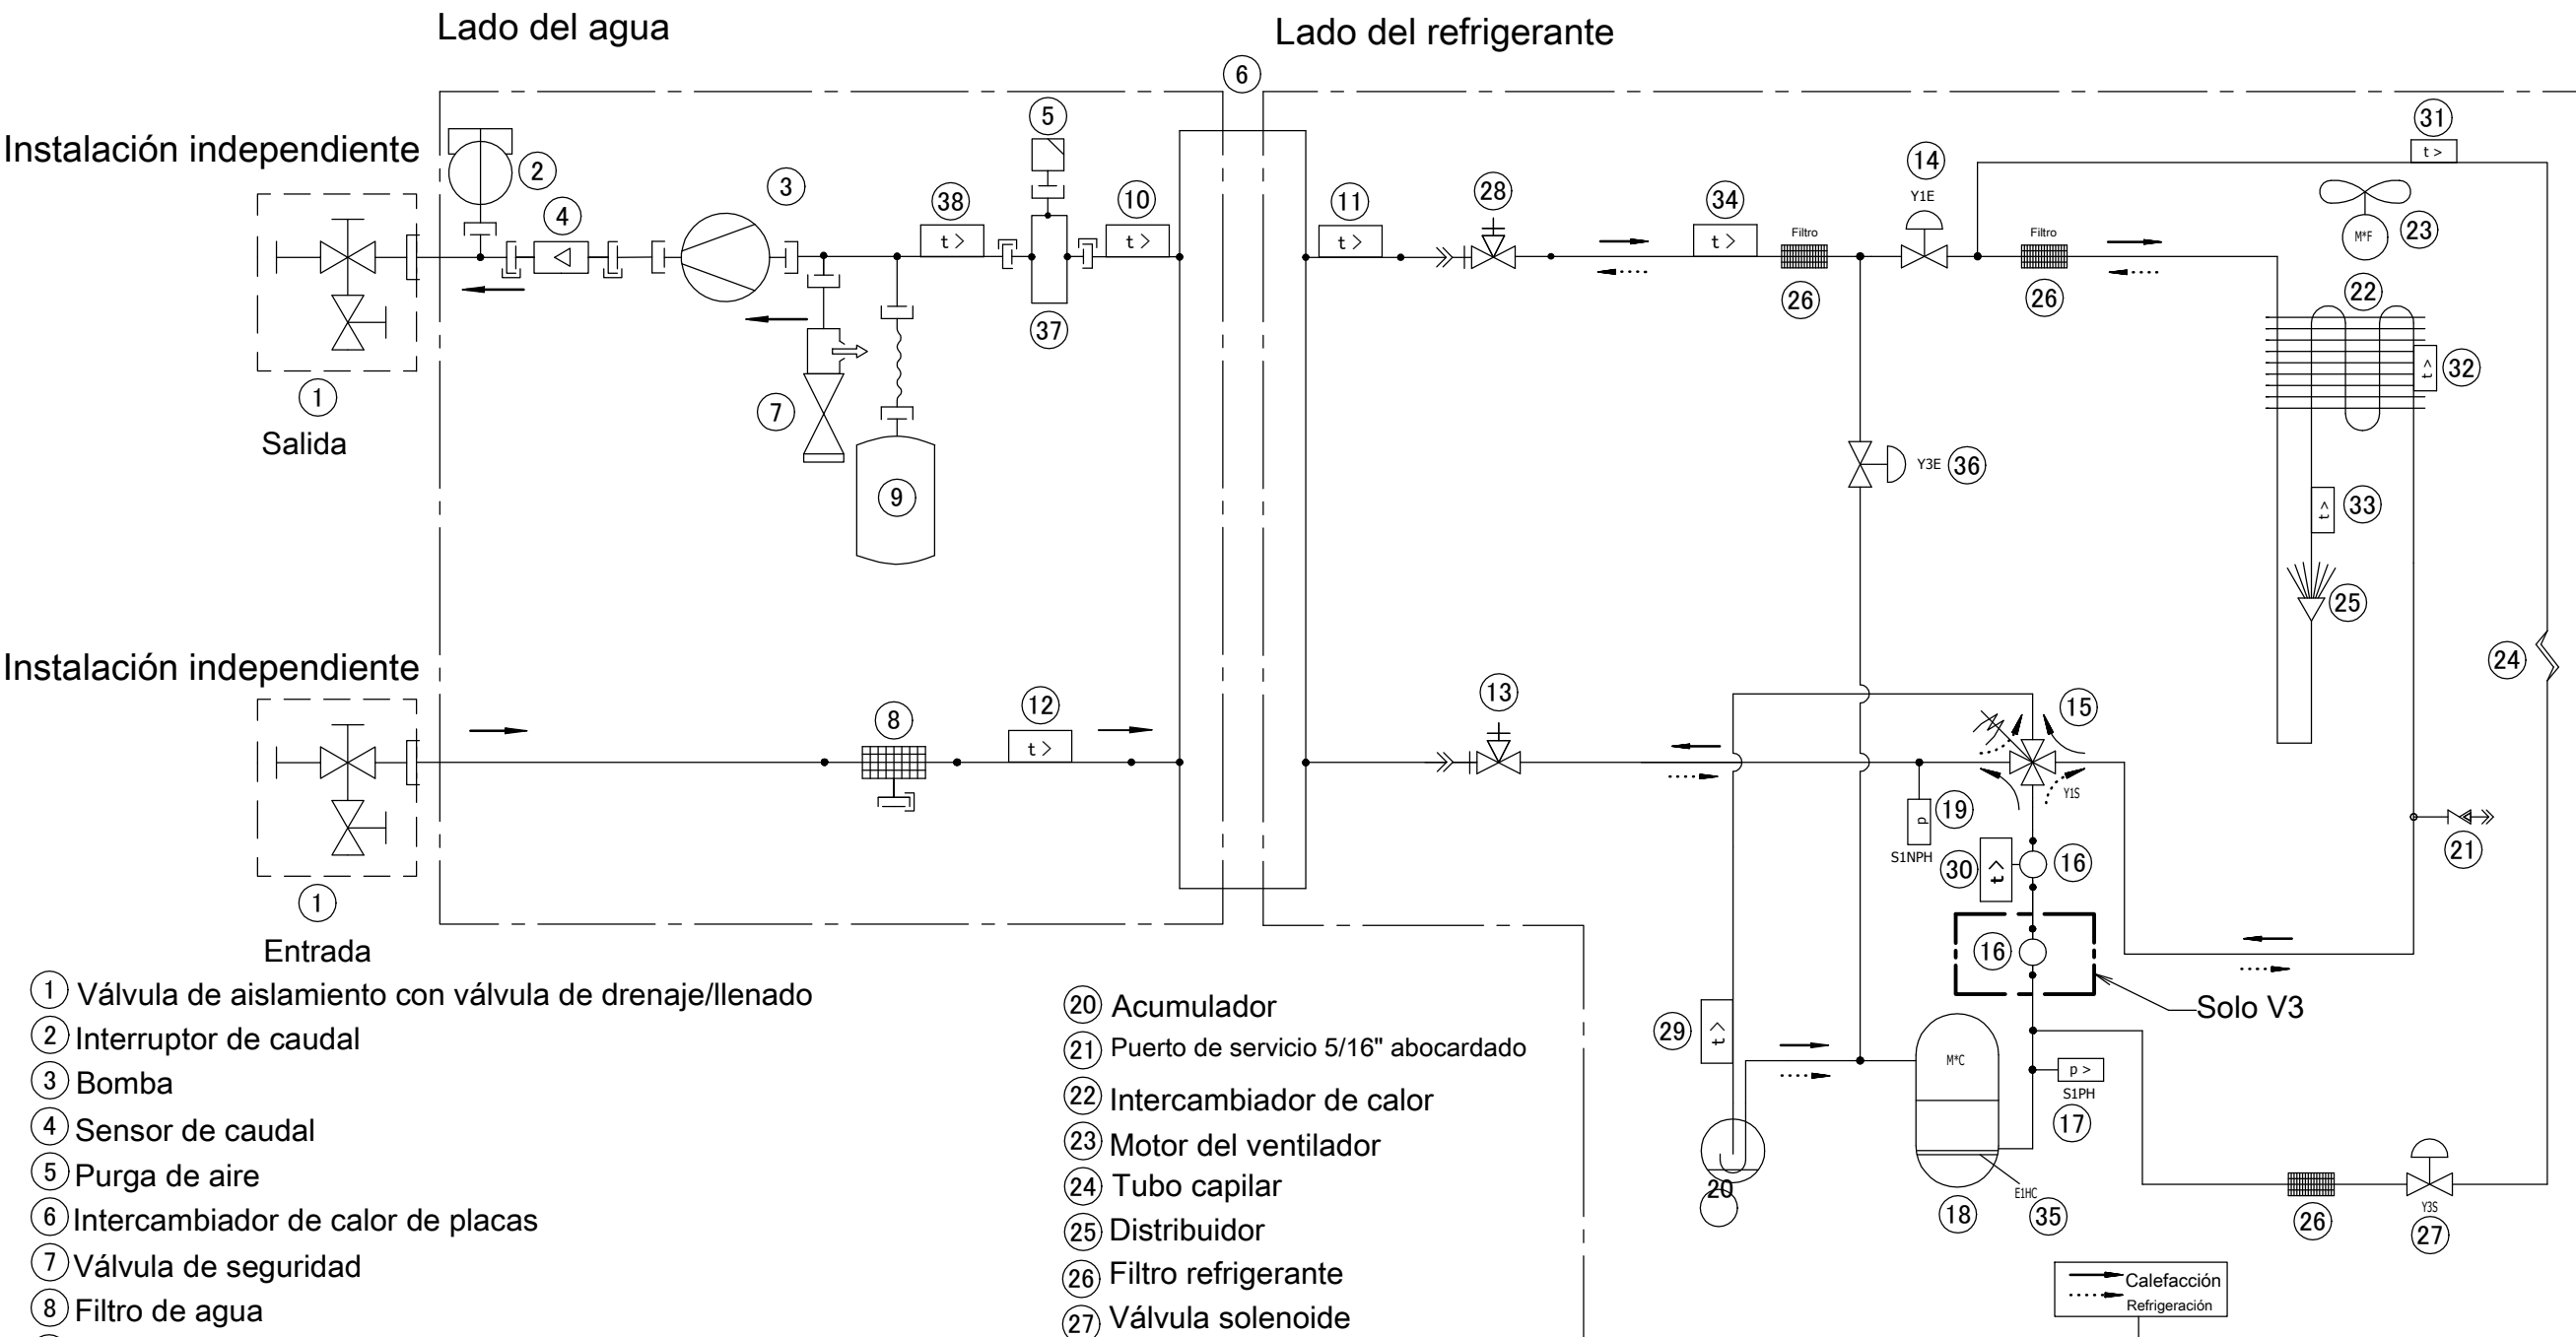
Lado del agua

Lado del refrigerante

Instalación independiente

Instalación independiente

Salida

Entrada

6 5 2 4 3 38 10 37 7 9 1 1 8 12 11 28 34 Filtro 26 14 Y1E Filtro 26 31 t > 23 M*F 22 32 33 25 24 36 Y3E 13 15 Y1S 19 S1NPH 30 16 16 21 Solo V3 29 20 M*C 18 E1HC 35 p > S1PH 17 26 Y3S 27

t > t > t > t > t > t > t >

Calefacción
Refrigeración

1 Válvula de aislamiento con válvula de drenaje/llenado
2 Interruptor de caudal
3 Bomba
4 Sensor de caudal
5 Purga de aire
6 Intercambiador de calor de placas
7 Válvula de seguridad
8 Filtro de agua

20 Acumulador
21 Puerto de servicio 5/16" abocardado
22 Intercambiador de calor
23 Motor del ventilador
24 Tubo capilar
25 Distribuidor
26 Filtro refrigerante
27 Válvula solenoide